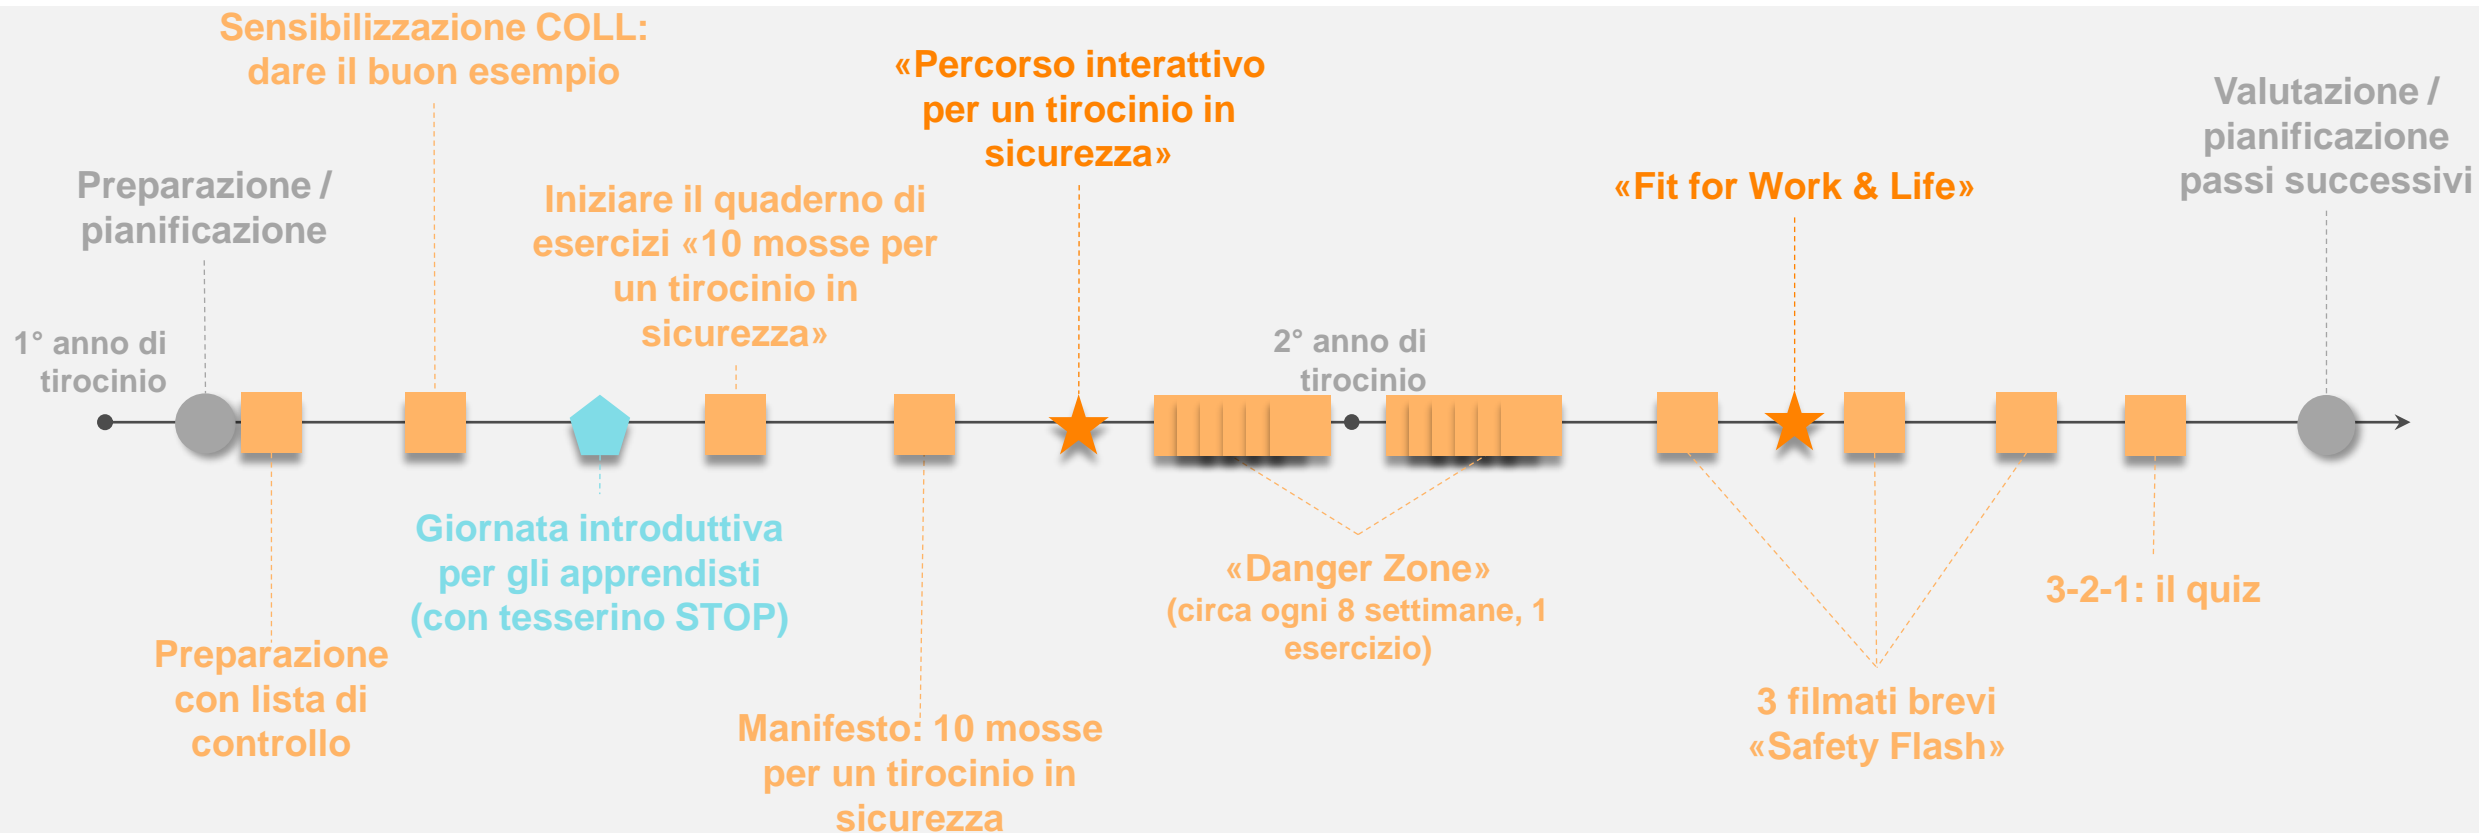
Sensibilizzazione COLL: dare il buon esempio

«Percorso interattivo per un tirocinio in sicurezza»

Valutazione / pianificazione passi successivi

Preparazione / pianificazione

Iniziare il quaderno di esercizi «10 mosse per un tirocinio in sicurezza»

«Fit for Work & Life»

1° anno di tirocinio

2° anno di tirocinio

Giornata introduttiva per gli apprendisti (con tesserino STOP)

«Danger Zone» (circa ogni 8 settimane, 1 esercizio)

3-2-1: il quiz

Preparazione con lista di controllo

Manifesto: 10 mosse per un tirocinio in sicurezza

3 filmati brevi «Safety Flash»